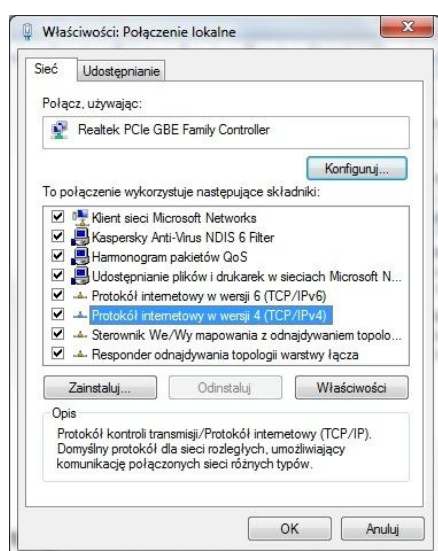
Właściwości: Połączenie lokalne

Sieć | Udostępnianie

Połącz, używając:

Realtek PCIe GBE Family Controller

Konfiguruj...

To połączenie wykorzystuje następujące składniki:

Klient sieci Microsoft Networks
Kaspersky Anti-Virus NDIS 6 Filter
Harmonogram pakietów QoS
Udostępnianie plików i drukarek w sieciach Microsoft N...
Protokół internetowy w wersji 6 (TCP/IPv6)
Protokół internetowy w wersji 4 (TCP/IPv4)
Sterownik We/Wy mapowania z odnajdywaniem topolo...
Responder odnajdywania topologii warstwy łącza

Zainstaluj... | Odinstaluj | Właściwości

Opis

Protokół kontroli transmisji/Protokół internetowy (TCP/IP). Domyślny protokół dla sieci rozległych, umożliwiający komunikację połączonych sieci różnych typów.

OK | Anuluj